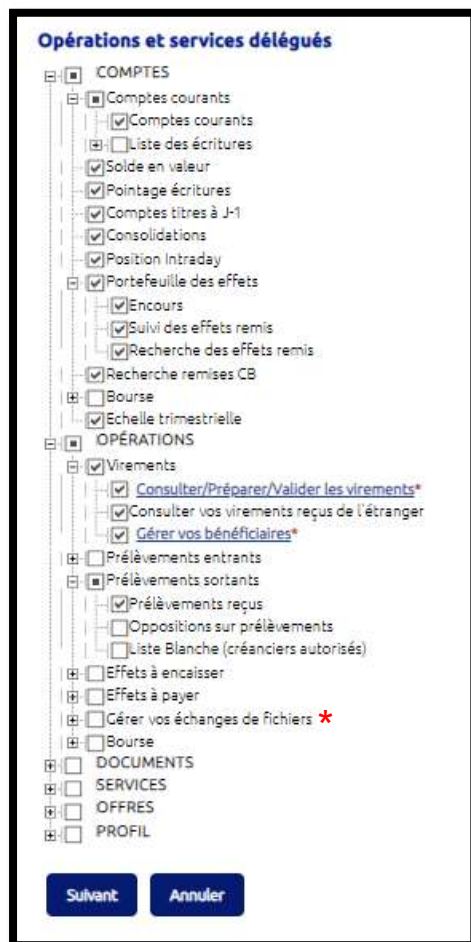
Opérations et services délégués

COMPTES
Comptes courants
Comptes courants
Liste des écritures
Solde en valeur
Pointage écritures
Comptes titres à J-1
Consolidations
Position Intraday
Portefeuille des effets
Encours
Suivi des effets remis
Recherche des effets remis
Recherche remises CB
Bourse
Echelle trimestrielle
OPÉRATIONS
Virements
Consulter/Préparer/Valider les virements*
Consulter vos virements reçus de l'étranger
Gérer vos bénéficiaires*
Prélèvements entrants
Prélèvements sortants
Prélèvements reçus
Oppositions sur prélèvements
Liste Blanche (créanciers autorisés)
Effets à encaisser
Effets à payer
Gérer vos échanges de fichiers *
Bourse
DOCUMENTS
SERVICES
OFFRES
PROFIL

Suivant
Annuler